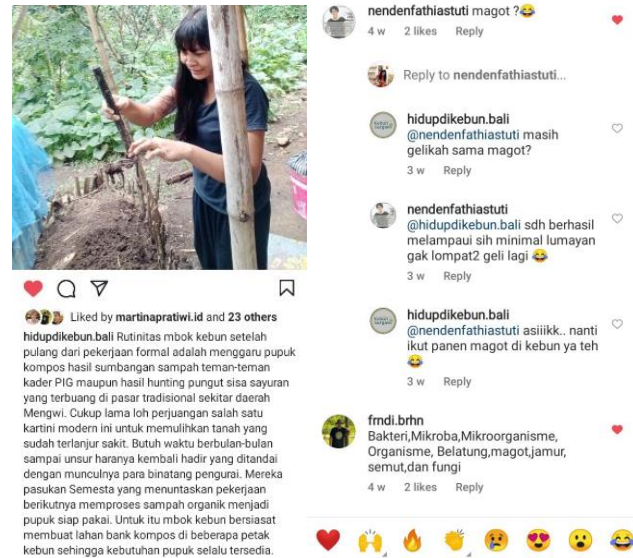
Liked by martinapratiwi.id and 23 others

hidupdikebun.bali Rutinitas mbok kebun setelah pulang dari pekerjaan formal adalah menggaru pupuk kompos hasil sumbangan sampah teman-teman kader PIG maupun hasil hunting pungut sisa sayuran yang terbuang di pasar tradisional sekitar daerah Mengwi. Cukup lama loh perjuangan salah satu kartini modern ini untuk memulihkan tanah yang sudah terlanjur sakit. Butuh waktu berbulan-bulan sampai unsur haranya kembali hadir yang ditandai dengan munculnya para binatang pengurai. Mereka pasukan Semesta yang menuntaskan pekerjaan berikutnya memproses sampah organik menjadi pupuk siap pakai. Untuk itu mbok kebun bersiasat membuat lahan bank kompos di beberapa petak kebun sehingga kebutuhan pupuk selalu tersedia.

nendenfathiastuti magot ?😂
4 w 2 likes Reply

Reply to nendenfathiastuti...

hidupdikebun.bali @nendenfathiastuti masih gelikah sama magot?
3 w Reply

nendenfathiastuti @hidupdikebun.bali sdh berhasil melampaui sih minimal lumayan gak lompat2 geli lagi 😂
3 w Reply

hidupdikebun.bali @nendenfathiastuti asiiikk.. nanti ikut panen magot di kebun ya teh 😂
3 w Reply

frndi.brhn
Bakteri,Mikroba,Mikroorganisme, Organisme, Belatung,magot,jamur, semut,dan fungi
4 w 2 likes Reply